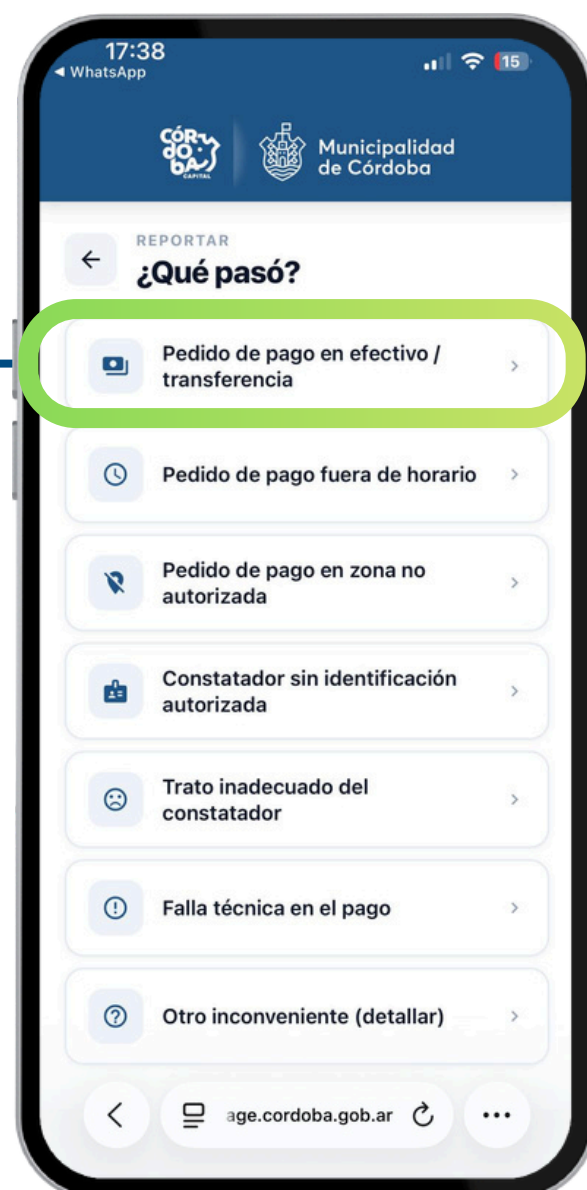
17:38
◂ WhatsApp
15

CÓR DO BA CAPITAL

Municipalidad de Córdoba

REPORTAR
¿Qué pasó?

Pedido de pago en efectivo / transferencia

Pedido de pago fuera de horario

Pedido de pago en zona no autorizada

Constatador sin identificación autorizada

Trato inadecuado del constatador

Falla técnica en el pago

Otro inconveniente (detallar)

age.cordoba.gob.ar